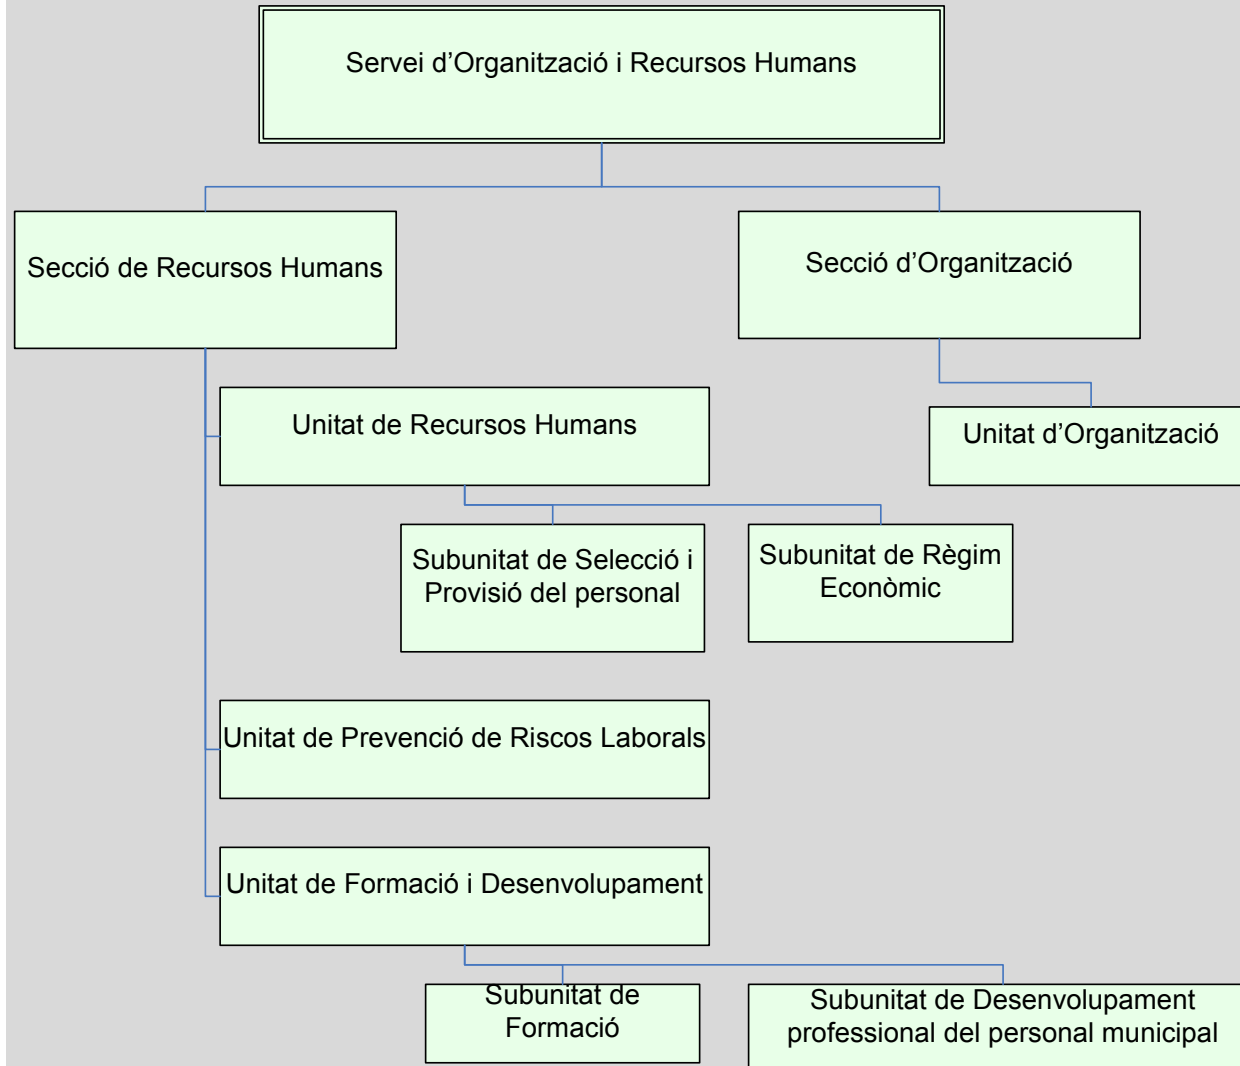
Servei d’Organització i Recursos Humans

Secció de Recursos Humans

Secció d’Organització

Unitat de Recursos Humans

Unitat d’Organització

Subunitat de Selecció i Provisió del personal

Subunitat de Règim Econòmic

Unitat de Prevenció de Riscos Laborals

Unitat de Formació i Desenvolupament

Subunitat de Formació

Subunitat de Desenvolupament professional del personal municipal